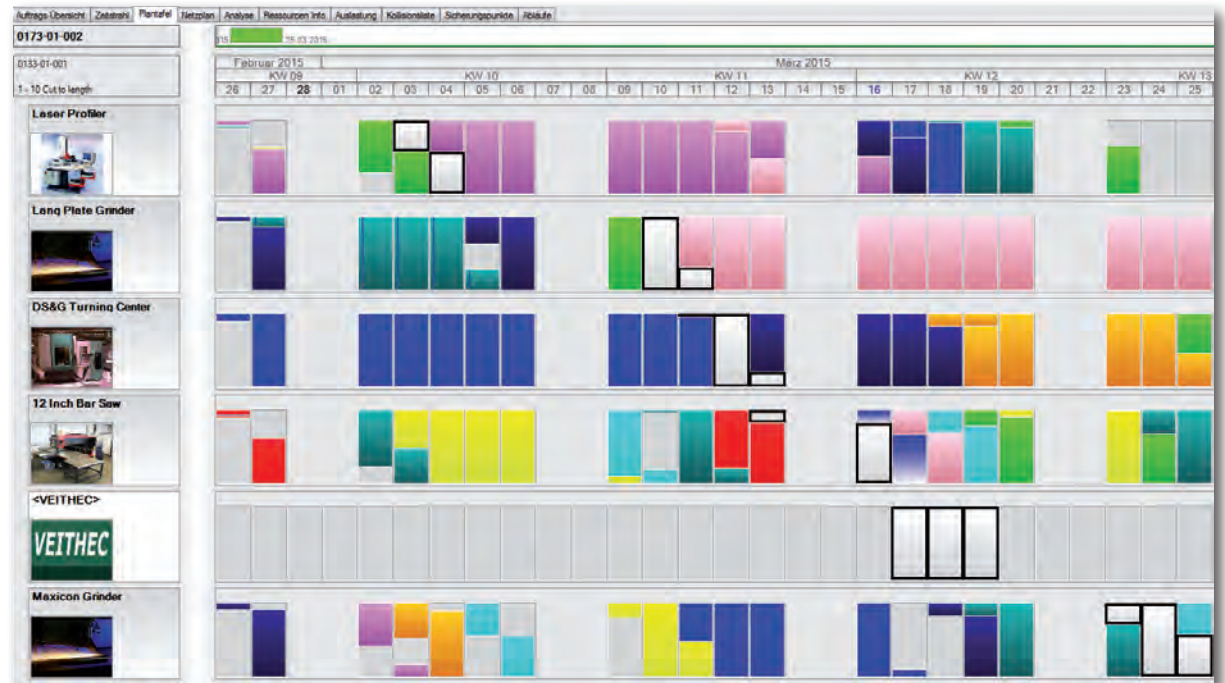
Auftrags Übersicht | Zeitstrahl | Plantafel | Netzplan | Analyse | Ressourcen Info | Auslastung | Kollisionsliste | Sicherungspunkte | Abläufe

0173-01-002

0133-01-001

1 - 10 Cut to length

15 25.03.2015

Februar 2015 | März 2015

KW 09 | KW 10 | KW 11 | KW 12 | KW 13

26 | 27 | 28 | 01 | 02 | 03 | 04 | 05 | 06 | 07 | 08 | 09 | 10 | 11 | 12 | 13 | 14 | 15 | 16 | 17 | 18 | 19 | 20 | 21 | 22 | 23 | 24 | 25

Laser Profiler

Lang Plate Grinder

DS&G Turning Center

12 Inch Bar Saw

<VEITHEC>

VEITHEC

Maxicon Grinder